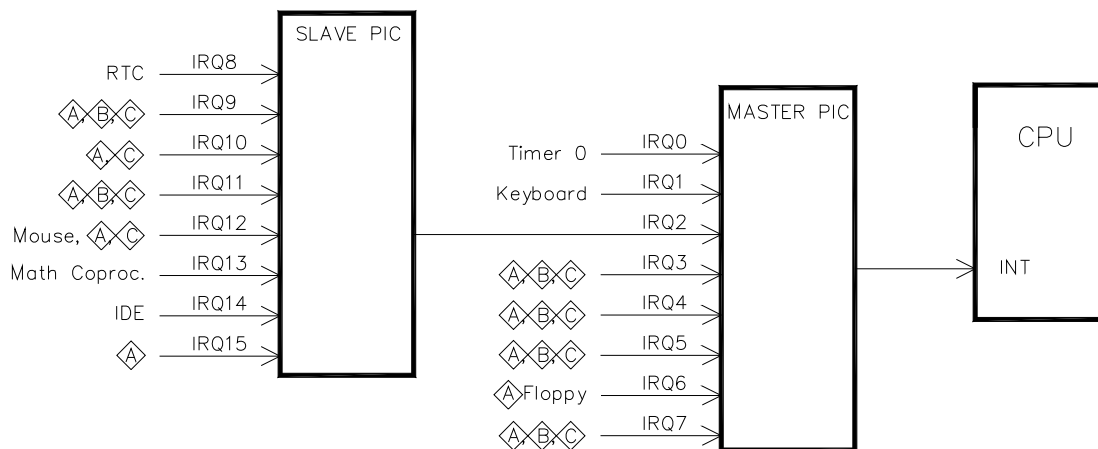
SLAVE PIC

RTC IRQ8
A, B, C IRQ9
A, C IRQ10
A, B, C IRQ11
Mouse, A, C IRQ12
Math Coproc. IRQ13
IDE IRQ14
A IRQ15

MASTER PIC

Timer 0 IRQ0
Keyboard IRQ1
IRQ2
A, B, C IRQ3
A, B, C IRQ4
A, B, C IRQ5
A Floppy IRQ6
A, B, C IRQ7

CPU

INT